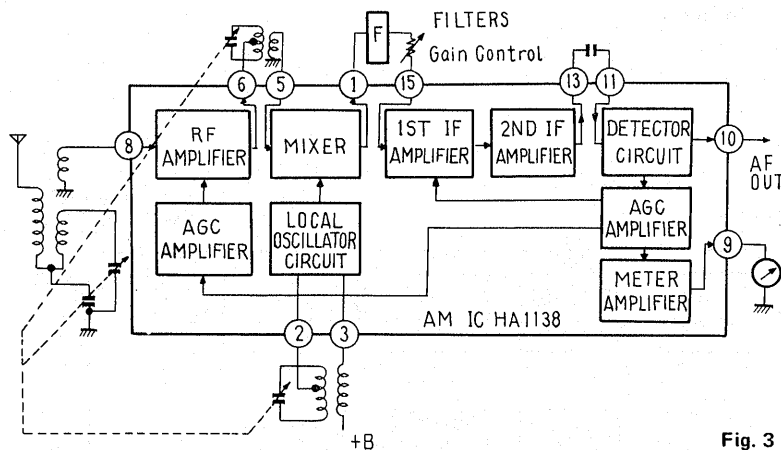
FILTERS
F
Gain Control
6
5
1
15
13
11
8
RF AMPLIFIER
MIXER
1ST IF AMPLIFIER
2ND IF AMPLIFIER
DETECTOR CIRCUIT
10
AF OUT
AGC AMPLIFIER
LOCAL OSCILLATOR CIRCUIT
AGC AMPLIFIER
9
METER AMPLIFIER
AM IC HA1138
2
3
+B
Fig. 3